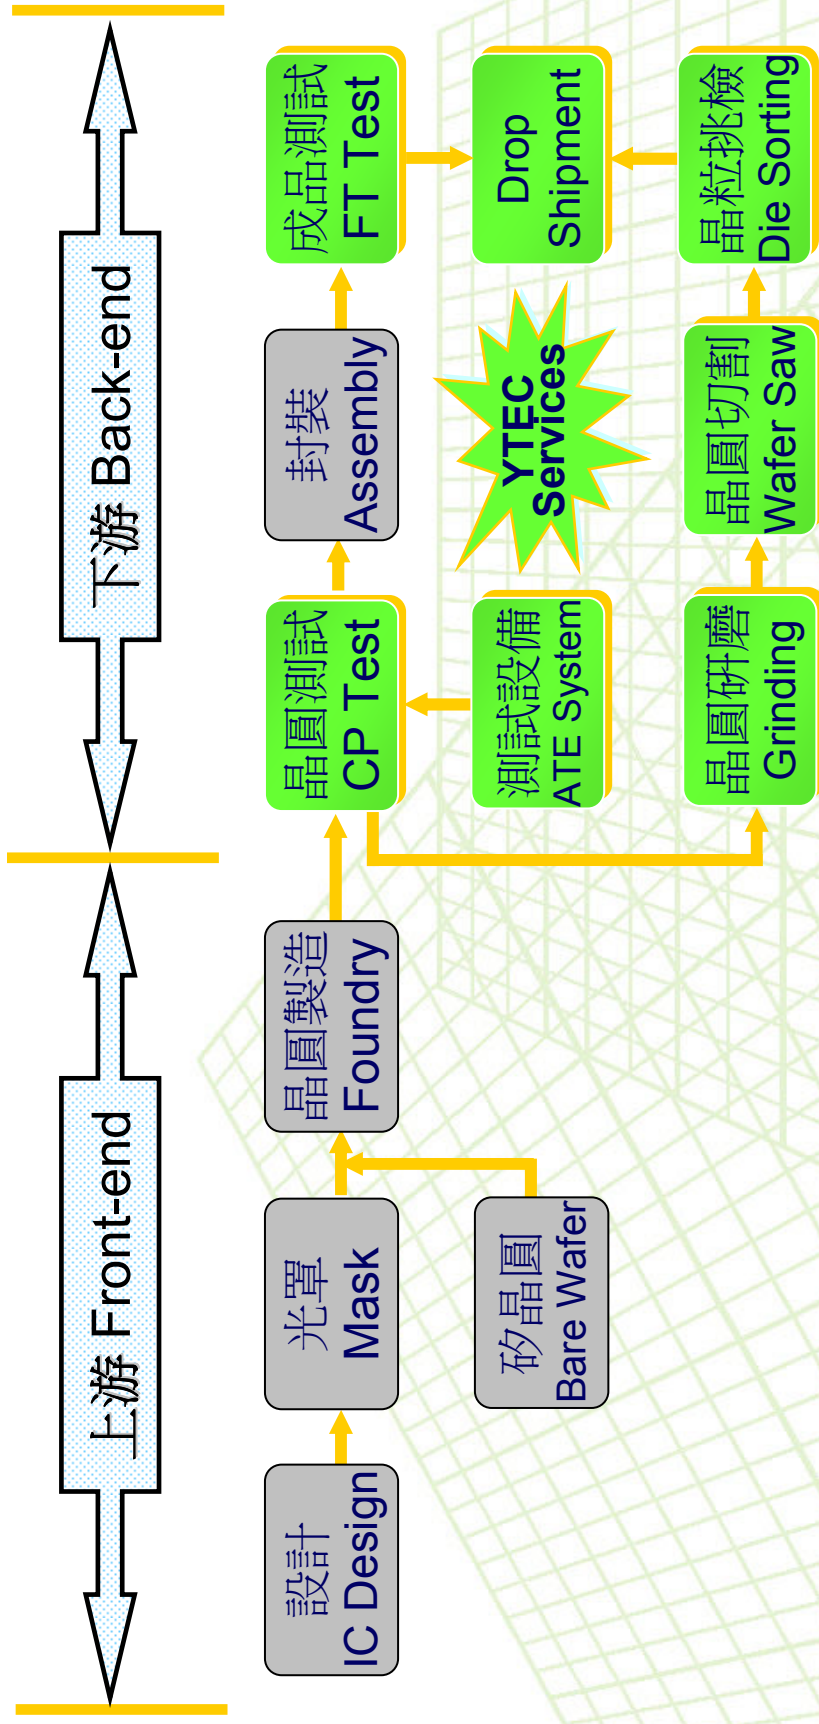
上游 Front-end

下游 Back-end

設計
IC Design

光罩
Mask

矽晶圓
Bare Wafer

晶圓製造
Foundry

晶圓測試
CP Test

測試設備
ATE System

晶圓研磨
Grinding

封裝
Assembly

YTEC
Services

晶圓切割
Wafer Saw

成品測試
FT Test

Drop
Shipment

晶粒挑檢
Die Sorting